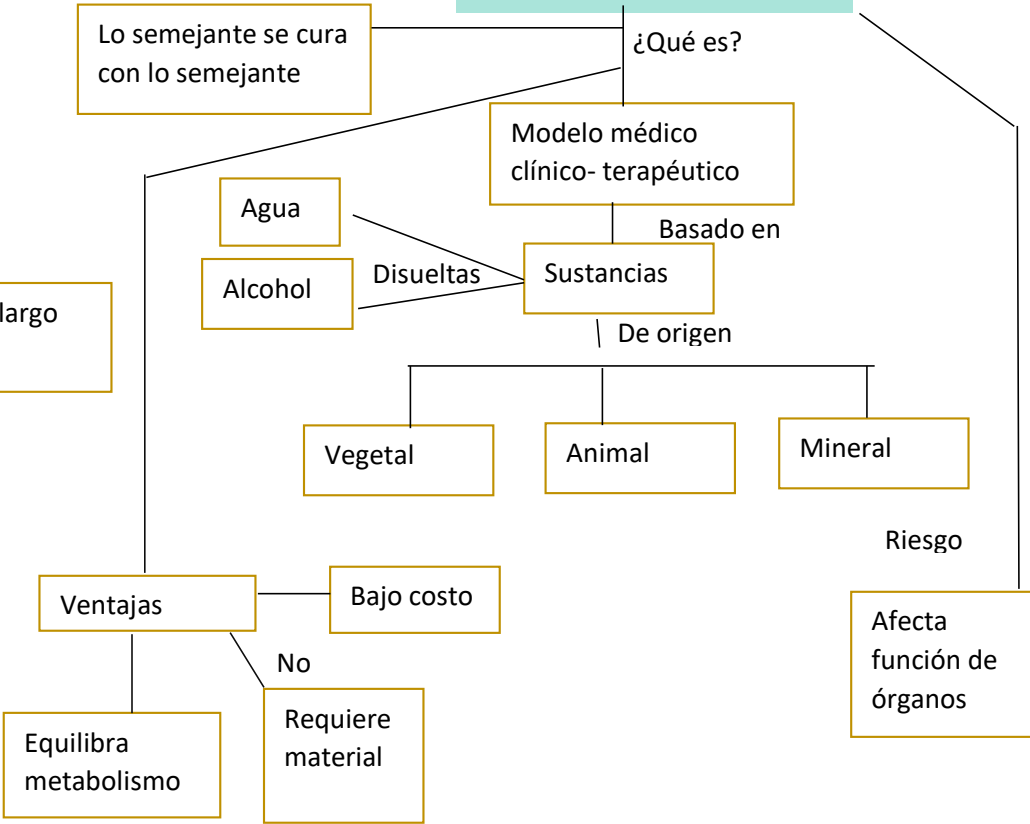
Lo semejante se cura con lo semejante

¿Qué es?

Modelo médico clínico- terapéutico

Basado en

Agua

Alcohol

Disueltas

Sustancias

largo

De origen

Vegetal

Animal

Mineral

Riesgo

Ventajas

Bajo costo

No

Afecta función de órganos

Requiere material

Equilibra metabolismo